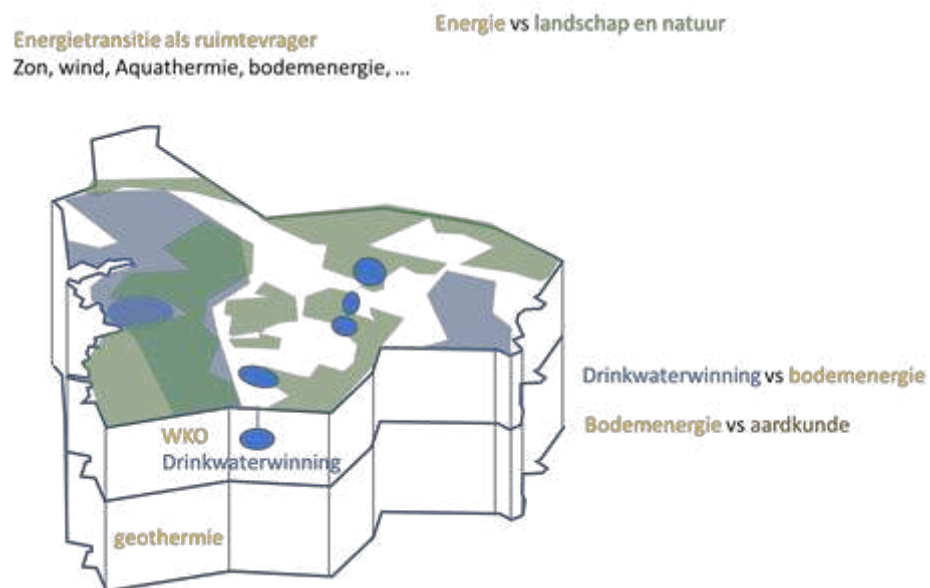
Energietransitie als ruimtevrager
Zon, wind, Aquathermie, bodemenergie, ...

Energie vs landschap en natuur

Drinkwaterwinning vs bodemenergie

Bodemenergie vs aardkunde

WKO
Drinkwaterwinning

geothermie